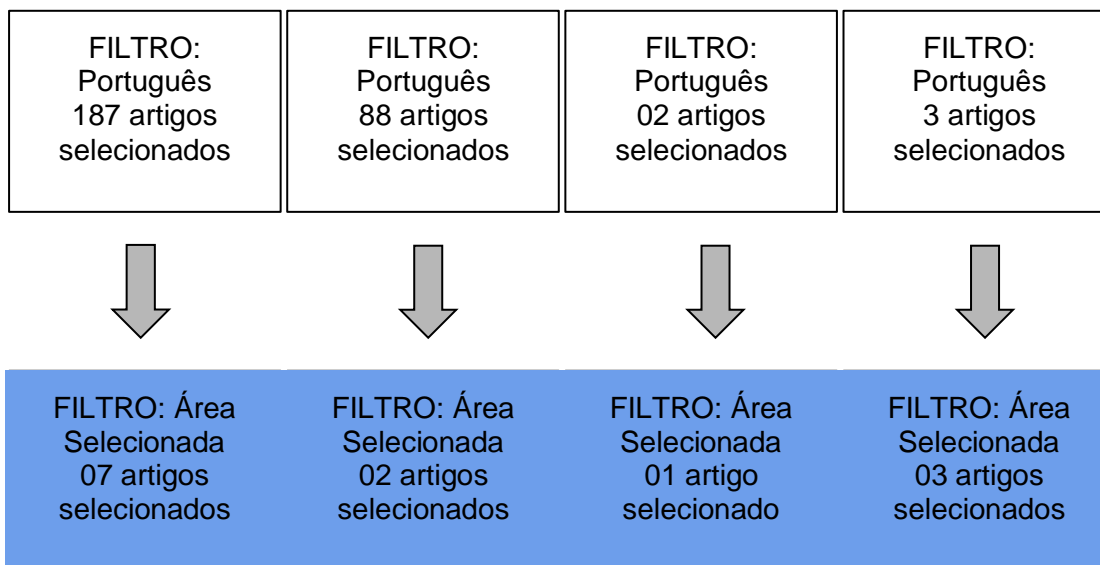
FILTRO: Português 187 artigos selecionados

FILTRO: Português 88 artigos selecionados

FILTRO: Português 02 artigos selecionados

FILTRO: Português 3 artigos selecionados

FILTRO: Área Selecionada 07 artigos selecionados

FILTRO: Área Selecionada 02 artigos selecionados

FILTRO: Área Selecionada 01 artigo selecionado

FILTRO: Área Selecionada 03 artigos selecionados